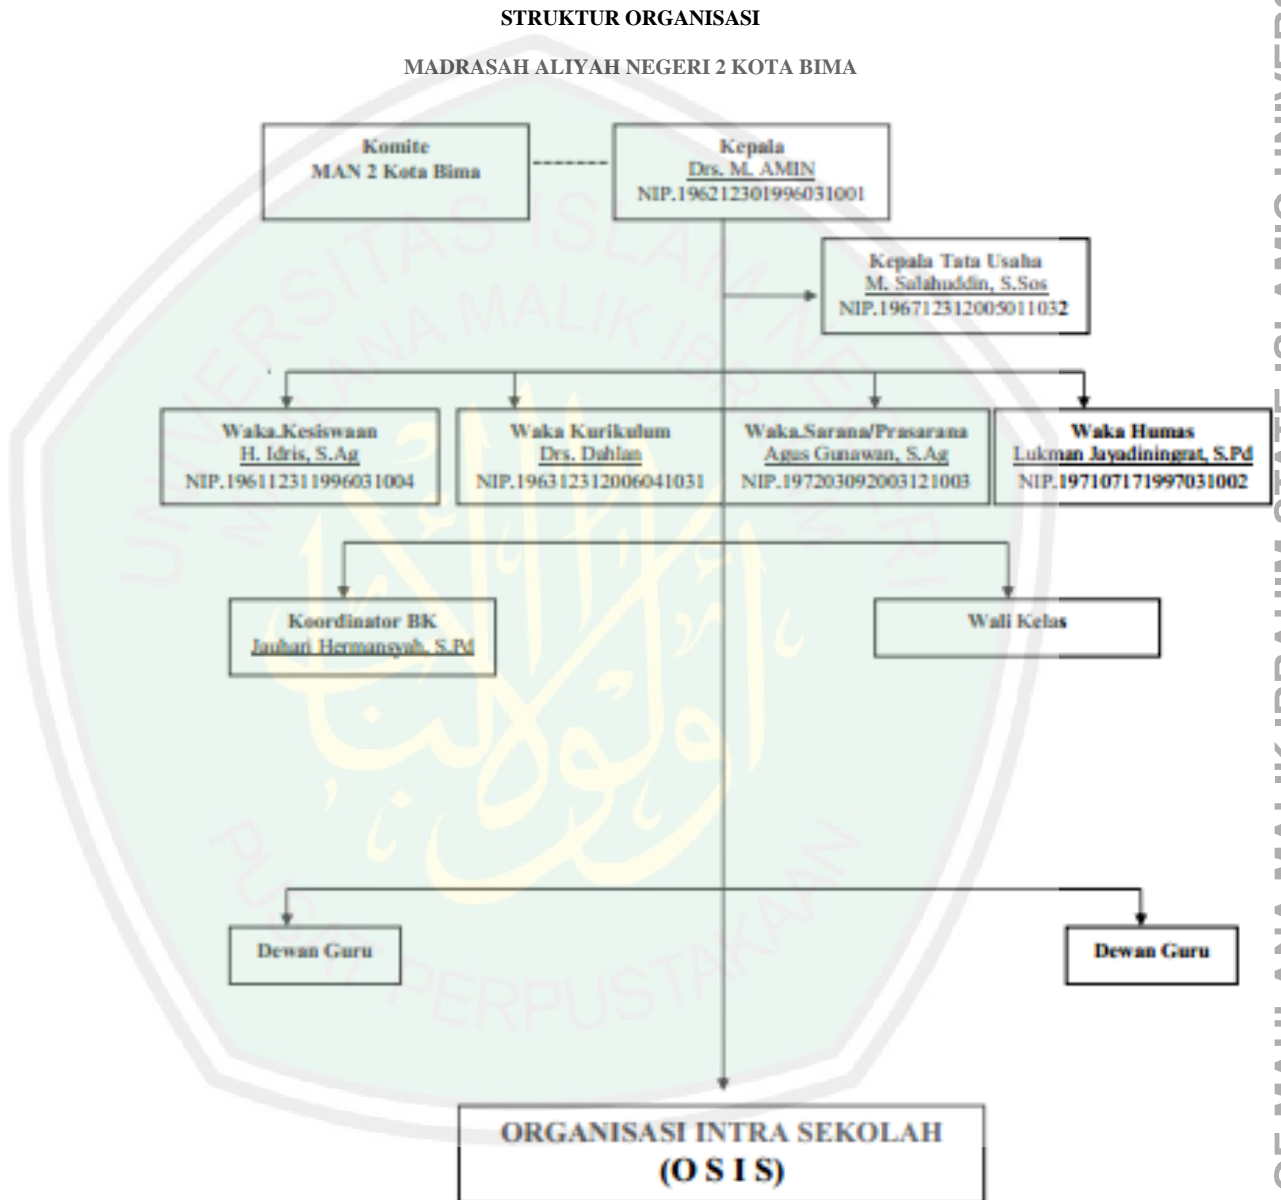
STRUKTUR ORGANISASI

MADRASAH ALIYAH NEGERI 2 KOTA BIMA

Komite
MAN 2 Kota Bima

Kepala
Drs. M. AMIN
NIP.196212301996031001

Kepala Tata Usaha
M. Salahuddin, S.Sos
NIP.196712312005011032

Waka.Kesiswaan
H. Idris, S.Ag
NIP.196112311996031004

Waka Kurikulum
Drs. Dahlan
NIP.196312312006041031

Waka.Sarana/Prasarana
Agus Gunawan, S.Ag
NIP.197203092003121003

Waka Humas
Lukman Jayadiningrat, S.Pd
NIP.197107171997031002

Koordinator BK
Jauhari Hermansyah, S.Pd

Wali Kelas

Dewan Guru

Dewan Guru

ORGANISASI INTRA SEKOLAH
(O S I S)

UNIVERSITAS ISLAM NEGERI MAULANA MALIK IBRAHIM MALANG
PUSAT PERPUSTAKAAN

OF MAULANA MALIK IBRAHIM STATE ISLAMIC UNIVER